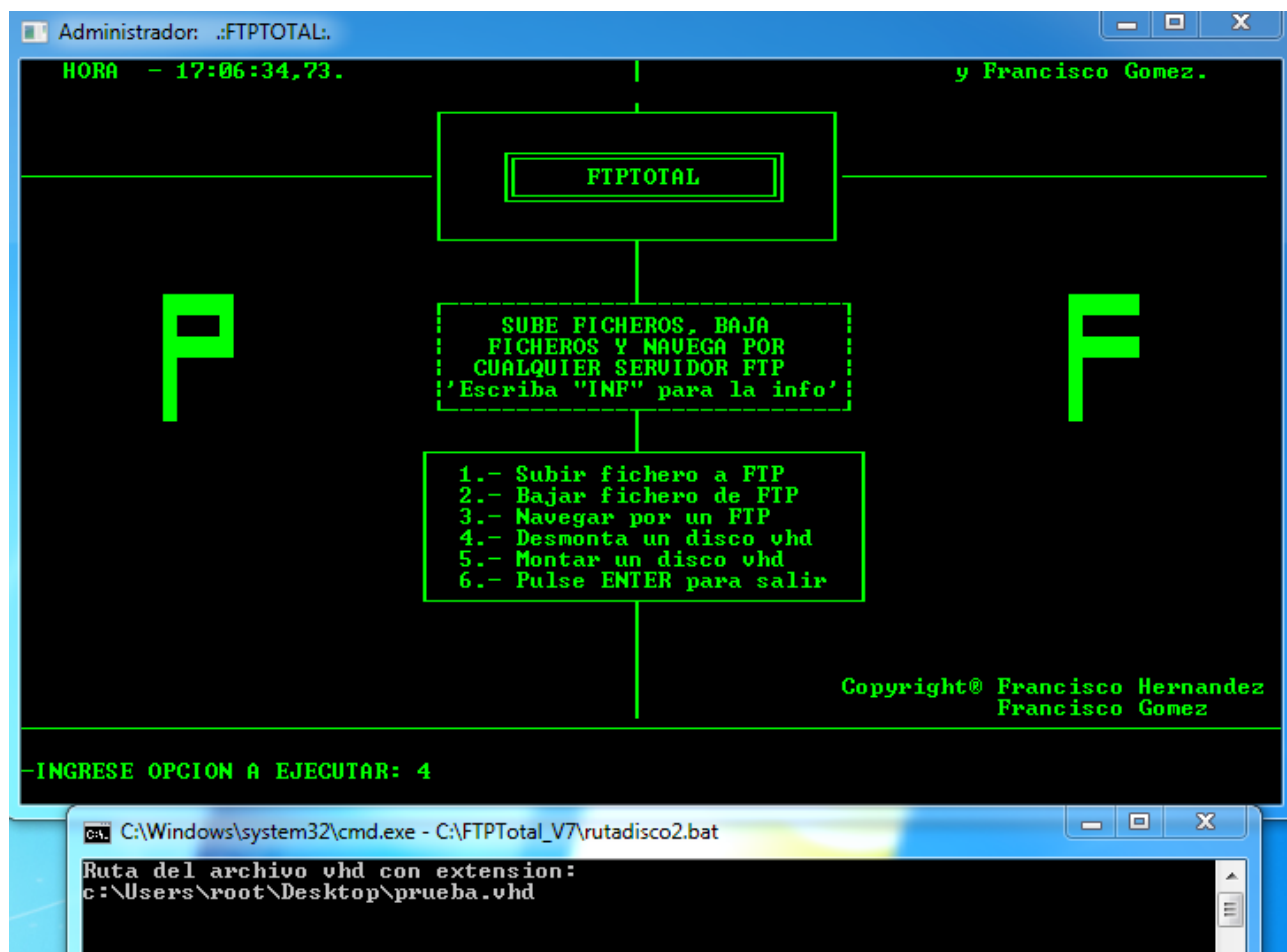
Administrador: .:FTPTOTAL:.

HORA - 17:06:34,73.

y Francisco Gomez.

FTPTOTAL

P

F

SUBE FICHEROS, BAJA FICHEROS Y NAVEGA POR CUALQUIER SERVIDOR FTP
'Escriba "INF" para la info'

1.- Subir fichero a FTP
2.- Bajar fichero de FTP
3.- Navegar por un FTP
4.- Desmonta un disco vhd
5.- Montar un disco vhd
6.- Pulse ENTER para salir

Copyright® Francisco Hernandez
Francisco Gomez

-INGRESE OPCION A EJECUTAR: 4

C:\Windows\system32\cmd.exe - C:\FTPTotal_V7\rutadisco2.bat

Ruta del archivo vhd con extension:
c:\Users\root\Desktop\prueba.vhd